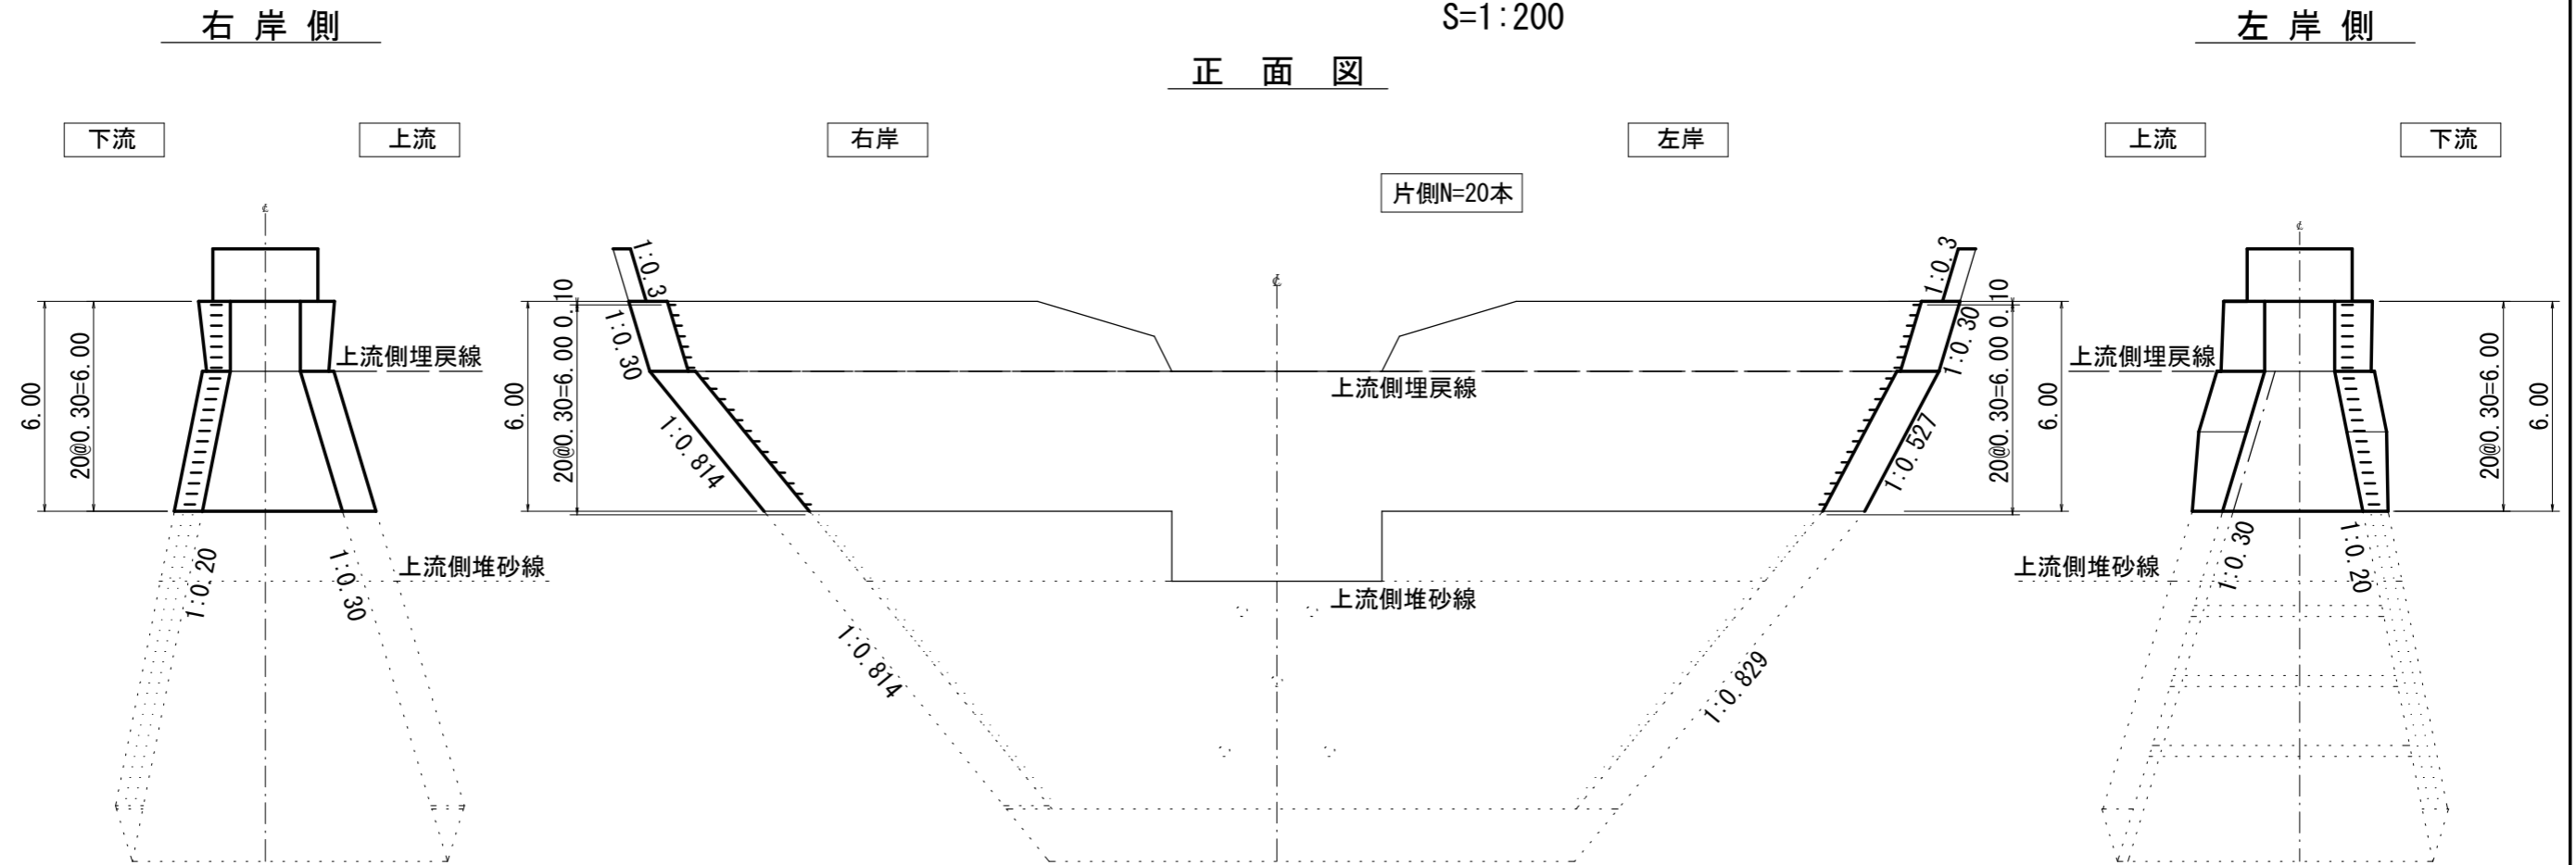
右岸側

S=1:200

左岸側

正面図

下流

上流

右岸

左岸

上流

下流

片側N=20本

6.00

20@0.30=6.00

上流側埋戻線

1:0.20

1:0.30

上流側堆砂線

1:0.3

0.10

1:0.30

6.00

20@0.30=6.00

1:0.814

上流側埋戻線

上流側堆砂線

1:0.814

1:0.3

0.10

1:0.30

20@0.30=6.00

6.00

1:0.527

1:0.829

上流側埋戻線

20@0.30=6.00

6.00

上流側堆砂線

1:0.30

1:0.20